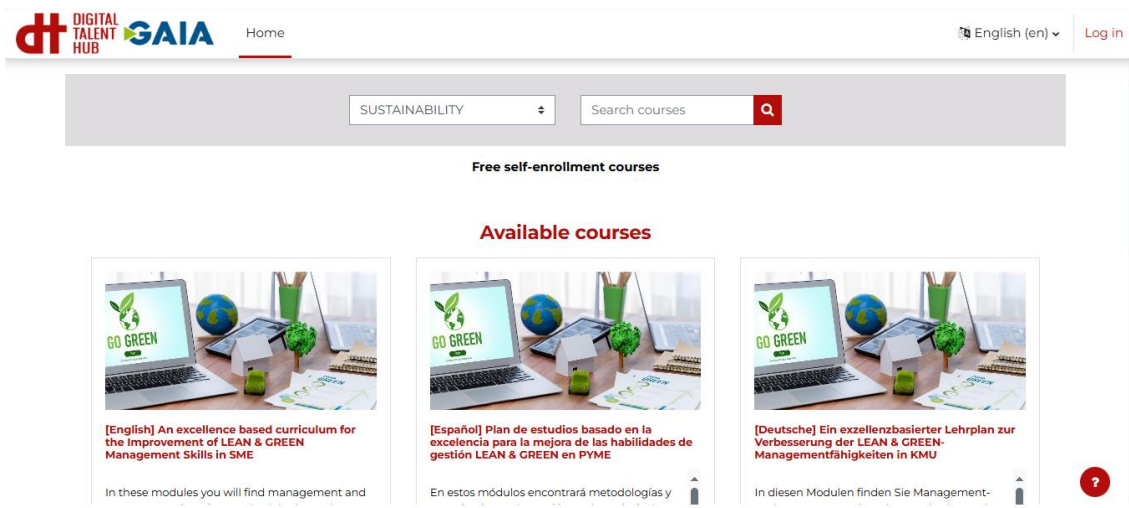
dt DIGITAL TALENT HUB GAIA

Home

English (en)

Log in

SUSTAINABILITY

Search courses

Free self-enrollment courses

Available courses

GO GREEN

[English] An excellence based curriculum for the Improvement of LEAN & GREEN Management Skills in SME

In these modules you will find management and

GO GREEN

[Español] Plan de estudios basado en la excelencia para la mejora de las habilidades de gestión LEAN & GREEN en PYME

En estos módulos encontrará metodologías y

GO GREEN

[Deutsche] Ein exzellenzbasierter Lehrplan zur Verbesserung der LEAN & GREEN-Managementfähigkeiten in KMU

In diesen Modulen finden Sie Management-

?